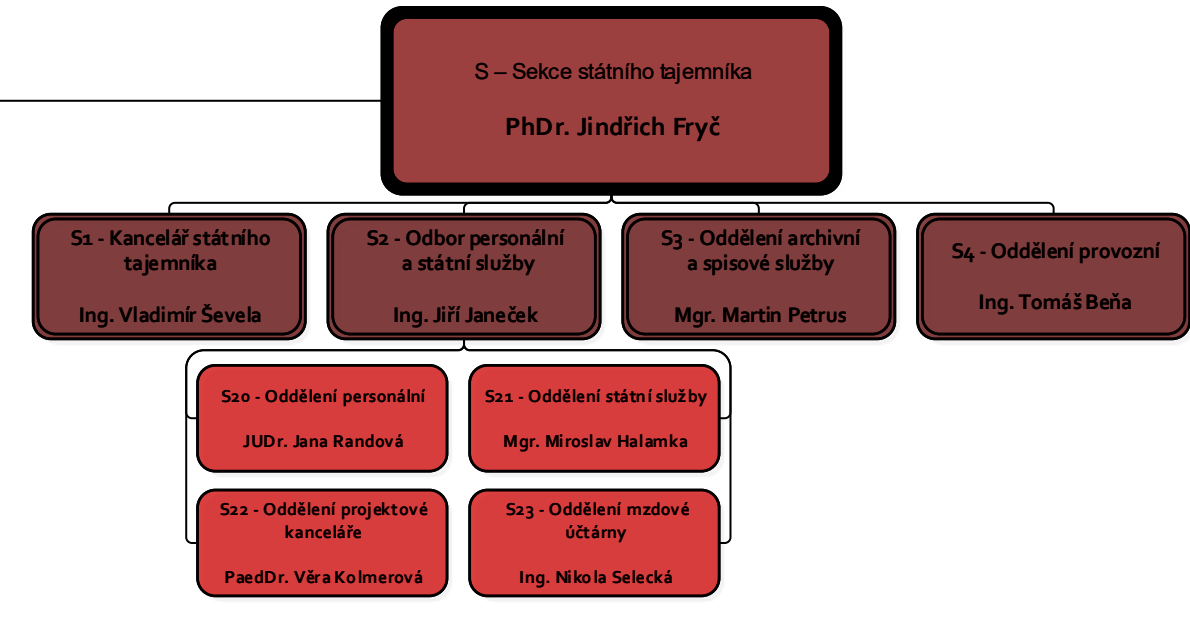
S – Sekce státního tajemníka

PhDr. Jindřich Fryč

S1 - Kancelář státního tajemníka

Ing. Vladimír Ševela

S2 - Odbor personální a státní služby

Ing. Jiří Janeček

S3 - Oddělení archivní a spisové služby

Mgr. Martin Petrus

S4 - Oddělení provozní

Ing. Tomáš Beňa

S20 - Oddělení personální

JUDr. Jana Randová

S21 - Oddělení státní služby

Mgr. Miroslav Halamka

S22 - Oddělení projektové kanceláře

PaedDr. Věra Kolmerová

S23 - Oddělení mzdové účtárny

Ing. Nikola Selecká